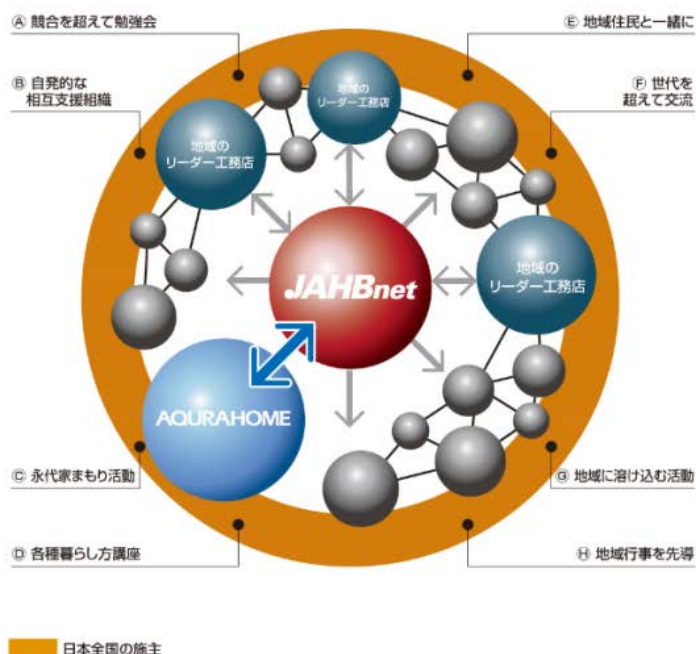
Ⓐ 競合を超えて勉強会

Ⓑ 自発的な相互支援組織

Ⓔ 地域住民と一緒に

Ⓕ 世代を超えて交流

地域のリーダー工務店

地域のリーダー工務店

地域のリーダー工務店

JAHBnet

AQURAHOME

Ⓒ 永代家まもり活動

Ⓓ 各種暮らし方講座

Ⓖ 地域に溶け込む活動

Ⓗ 地域行事を先導

日本全国の施主